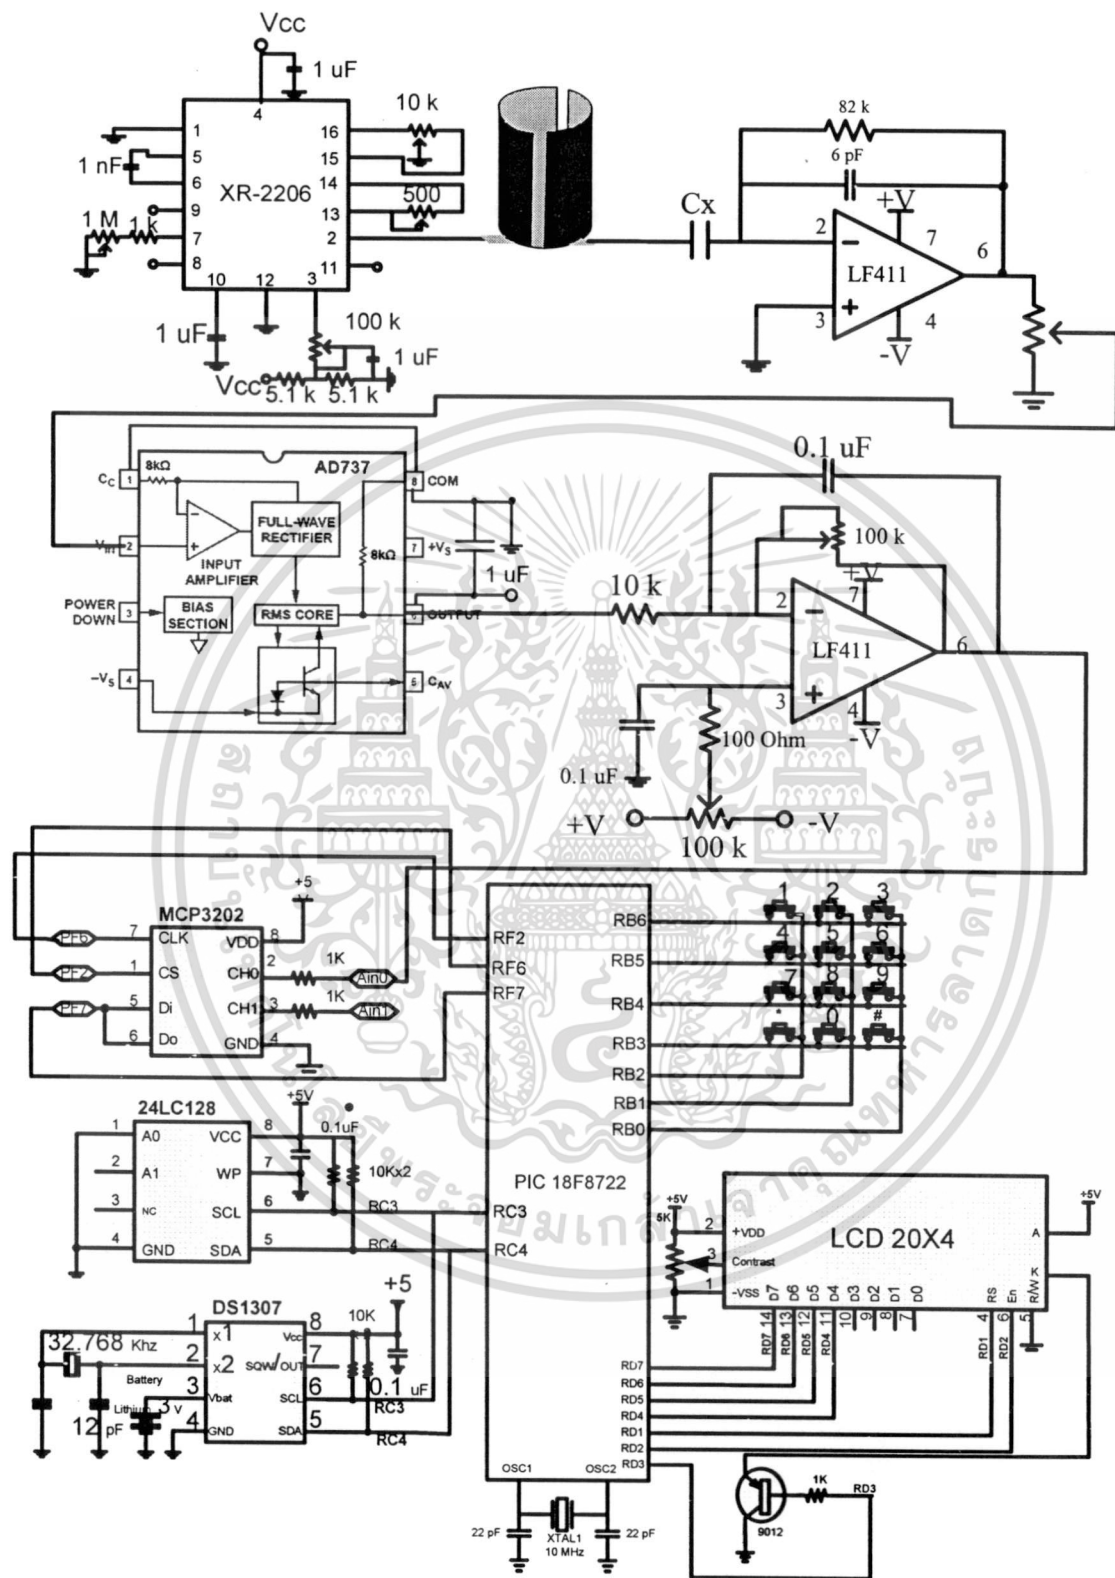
Vcc
1 uF
10 k
1
4
16
1 nF
5
15
6
XR-2206
14
500
9
13
1 M
1 k
7
2
8
11
10
12
3
1 uF
100 k
1 uF
Vcc
5.1 k
5.1 k
82 k
6 pF
Cx
+V
2
7
6
LF411
3
4
-V

0.1 uF
AD737
$C_C$
1
8kΩ
8
COM
$V_{IN}$
2
FULL-WAVE RECTIFIER
7
$+V_S$
INPUT AMPLIFIER
8kΩ
1 uF
POWER DOWN
3
BIAS SECTION
RMS CORE
6
OUTPUT
$-V_S$
4
5
$C_{AV}$
10 k
100 k
+V
7
2
LF411
6
3
4
-V
100 Ohm
0.1 uF
+V
100 k
-V

+5
MCP3202
PF6
7
CLK
VDD
8
PF2
1
CS
CH0
2
1K
Ain0
PF7
5
Di
CH1
3
1K
Ain1
6
Do
GND
4
RF2
RF6
RF7
RB6
RB5
RB4
RB3
RB2
RB1
RB0
1
2
3
4
5
6
7
8
9
*
0
#
24LC128
+5V
1
A0
VCC
8
0.1uF
2
A1
WP
7
10Kx2
3
NC
SCL
6
RC3
4
GND
SDA
5
RC4
PIC 18F8722
RC3
RC4
+5V
5K
2
+VDD
3
Contrast
1
-VSS
D7
D6
D5
D4
D3
D2
D1
D0
RS
En
R/W
K
A
LCD 20X4
+5V
14
13
12
11
10
9
8
7
4
6
5
RD7
RD6
RD5
RD4
RD1
RD2
DS1307
+5
1
x1
8
Vcc
10K
32.768 Khz
2
x2
SQW/OUT
7
Battery
3
Vbat
SCL
6
0.1 uF
Lithium
3 v
12 pF
4
GND
SDA
5
RC3
RC4
RD7
RD6
RD5
RD4
RD1
RD2
RD3
OSC1
OSC2
22 pF
XTAL1
10 MHz
22 pF
1K
RD3
9012